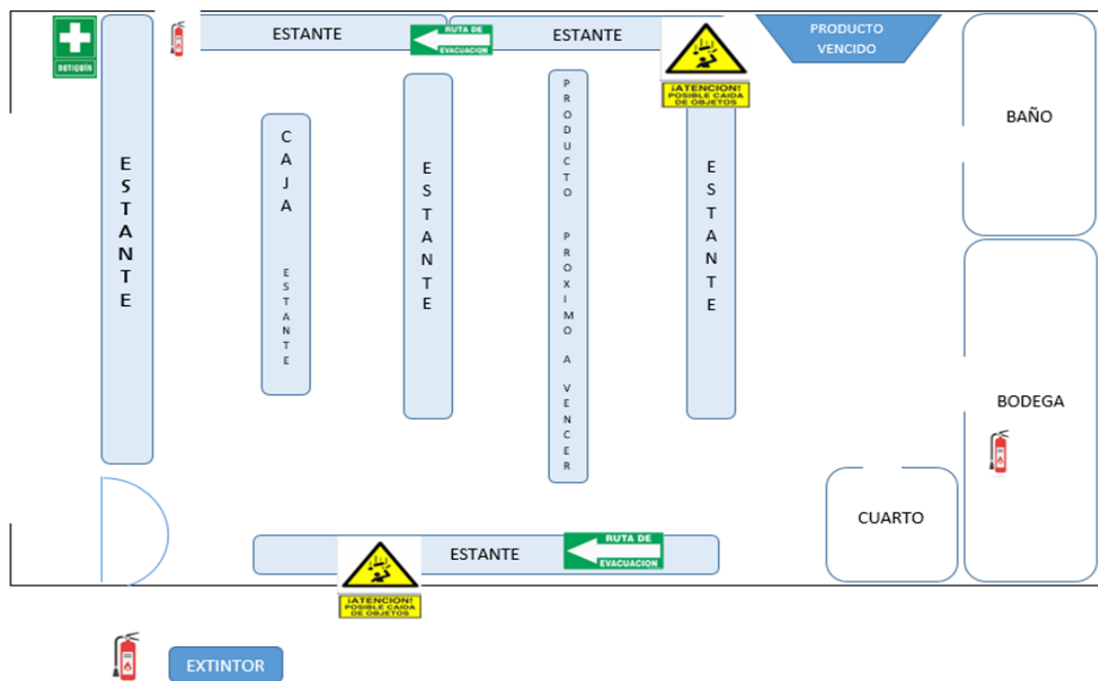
BOTIQUÍN

ESTANTE

RUTA DE EVACUACION

ESTANTE

PRODUCTO VENCIDO

¡ATENCION! POSIBLE CAIDA DE OBJETOS

ESTANTE

CAJA

ESTANTE

ESTANTE

PRODUCTO PROXIMO A VENCER

ESTANTE

BAÑO

BODEGA

CUARTO

ESTANTE

RUTA DE EVACUACION

¡ATENCION! POSIBLE CAIDA DE OBJETOS

EXTINTOR